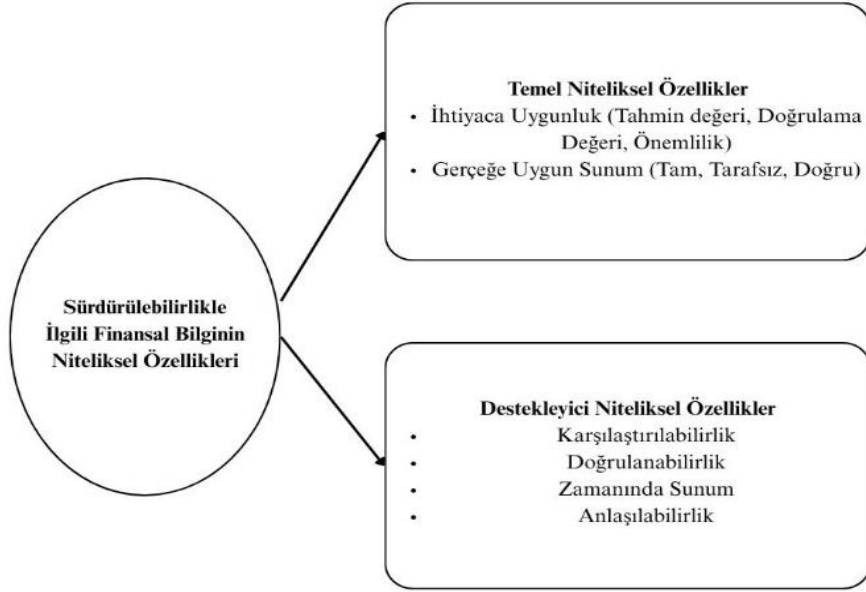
Sürdürülebilirlikle İlgili Finansal Bilginin Niteliksel Özellikleri

Temel Niteliksel Özellikler
• İhtiyaca Uygunluk (Tahmin değeri, Doğrulama Değeri, Önemlilik)
• Gerçeğe Uygun Sunum (Tam, Tarafsız, Doğru)

Destekleyici Niteliksel Özellikler
• Karşılaştırılabilirlik
• Doğrulanabilirlik
• Zamanında Sunum
• Anlaşılabilirlik